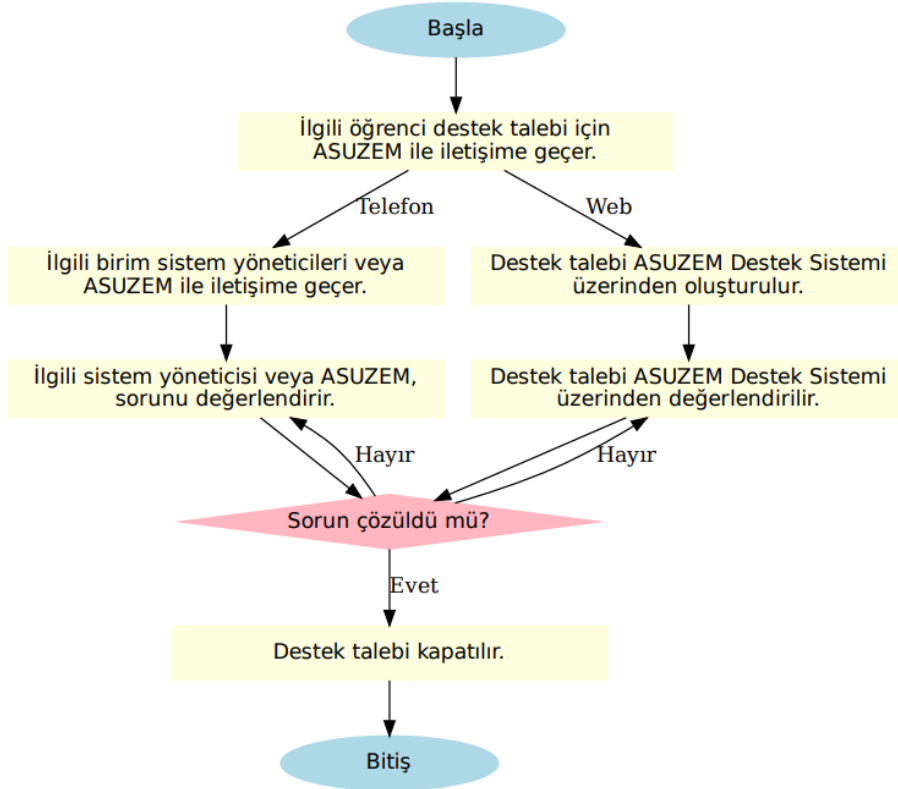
Başla

İlgili öğrenci destek talebi için ASUZEM ile iletişime geçer.

Telefon

Web

İlgili birim sistem yöneticileri veya ASUZEM ile iletişime geçer.

Destek talebi ASUZEM Destek Sistemi üzerinden oluşturulur.

İlgili sistem yöneticisi veya ASUZEM, sorunu değerlendirir.

Destek talebi ASUZEM Destek Sistemi üzerinden değerlendirilir.

Hayır

Hayır

Sorun çözüldü mü?

Evet

Destek talebi kapatılır.

Bitiş